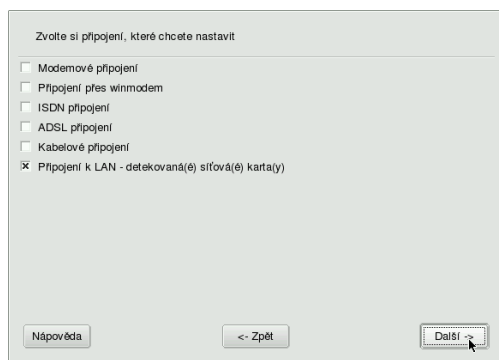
Zvolte si připojení, které chcete nastavit

Modemové připojení

Připojení přes winmodem

ISDN připojení

ADSL připojení

Kabelové připojení

☒ Připojení k LAN - detekovaná(é) síťová(é) karta(y)

Nápověda

<- Zpět

Další ->